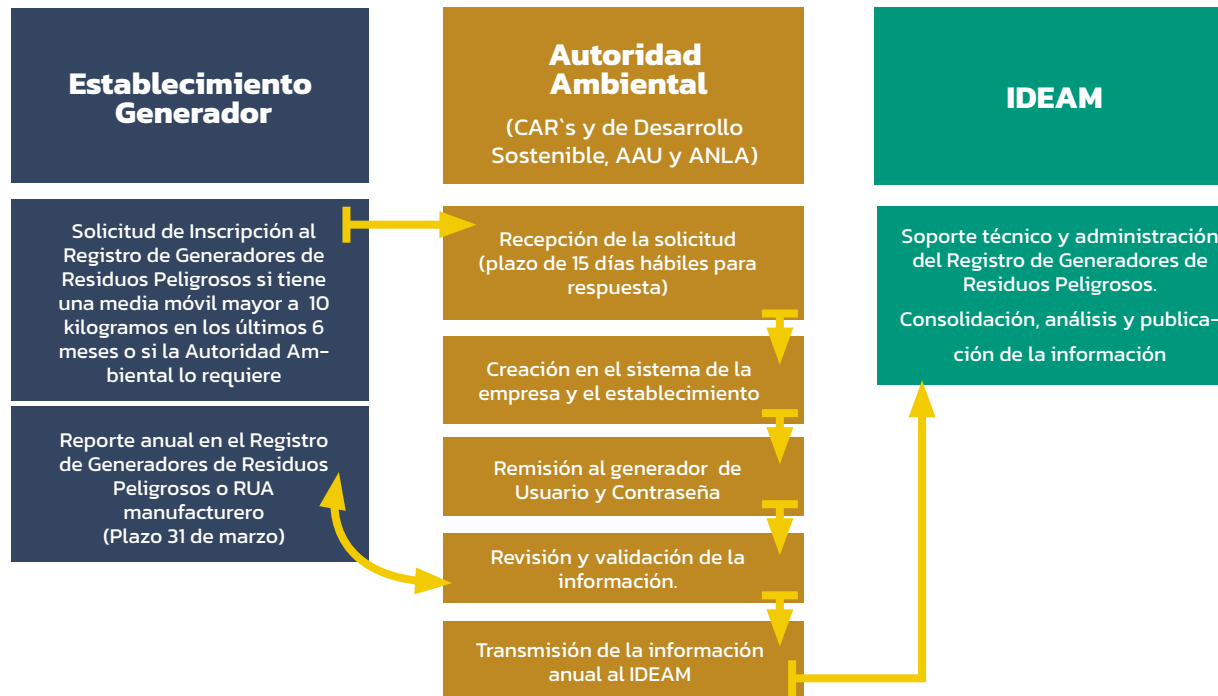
Establecimiento Generador

Autoridad Ambiental

(CAR`s y de Desarrollo Sostenible, AAU y ANLA)

IDEAM

Solicitud de Inscripción al Registro de Generadores de Residuos Peligrosos si tiene una media móvil mayor a 10 kilogramos en los últimos 6 meses o si la Autoridad Ambiental lo requiere

Recepción de la solicitud (plazo de 15 días hábiles para respuesta)

Soporte técnico y administración del Registro de Generadores de Residuos Peligrosos.

Consolidación, análisis y publicación de la información

Creación en el sistema de la empresa y el establecimiento

Reporte anual en el Registro de Generadores de Residuos Peligrosos o RUA manufacturero (Plazo 31 de marzo)

Remisión al generador de Usuario y Contraseña

Revisión y validación de la información.

Transmisión de la información anual al IDEAM